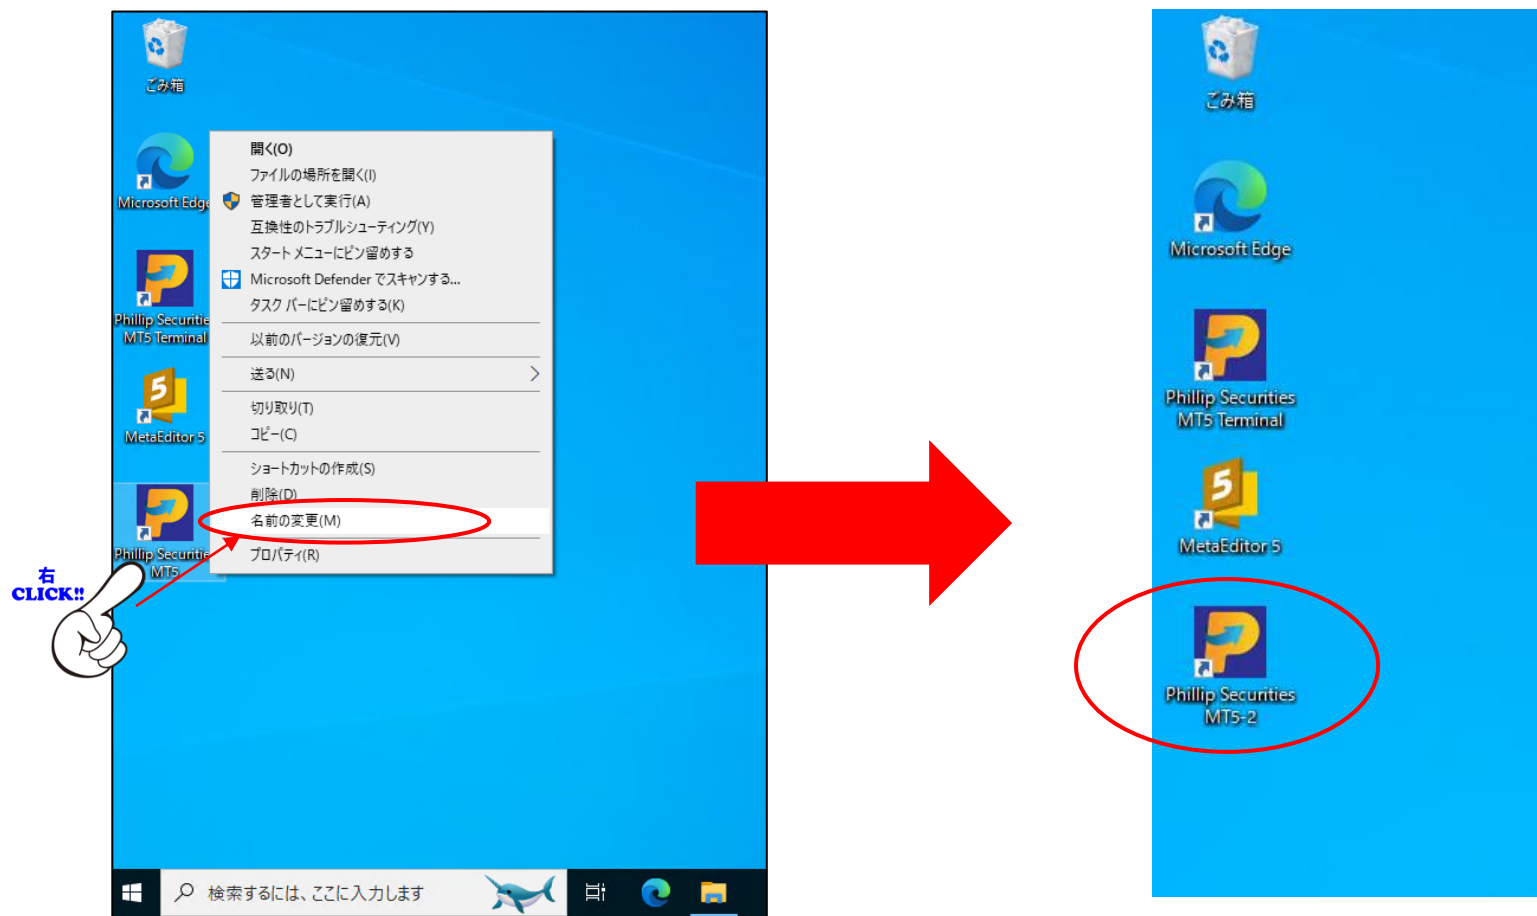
ごみ箱

Microsoft Edge

Phillip Securities MT5 Terminal

MetaEditor 5

Phillip Securities MT5

開く(O)
ファイルの場所を開く(I)
管理者として実行(A)
互換性のトラブルシューティング(Y)
スタート メニューにピン留めする
Microsoft Defender でスキャンする...
タスク バーにピン留めする(K)
以前のバージョンの復元(V)
送る(N)
切り取り(T)
コピー(C)
ショートカットの作成(S)
削除(D)
名前の変更(M)
プロパティ(R)

右 CLICK!!

検索するには、ここに入力します

ごみ箱

Microsoft Edge

Phillip Securities MT5 Terminal

MetaEditor 5

Phillip Securities MT5-2